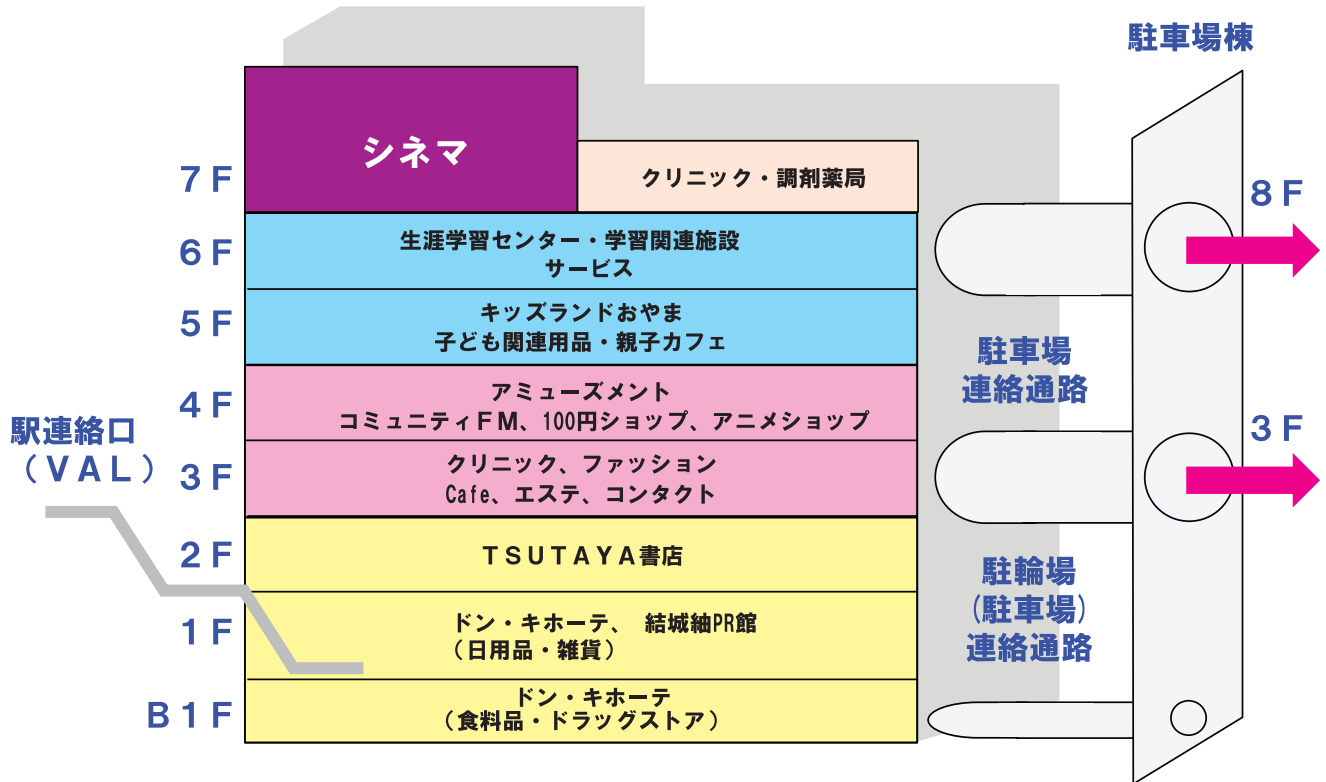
駐車場棟

7F
シネマ
クリニック・調剤薬局

8F

6F
生涯学習センター・学習関連施設
サービス

5F
キッズランドおやま
子ども関連用品・親子カフェ

駐車場
連絡通路

4F
アミューズメント
コミュニティFM、100円ショップ、アニメショップ

駅連絡口
（VAL）

3F
クリニック、ファッション
Cafe、エステ、コンタクト

3F

2F
TSUTAYA書店

駐輪場
（駐車場）
連絡通路

1F
ドン・キホーテ、 結城紬PR館
（日用品・雑貨）

B1F
ドン・キホーテ
（食料品・ドラッグストア）